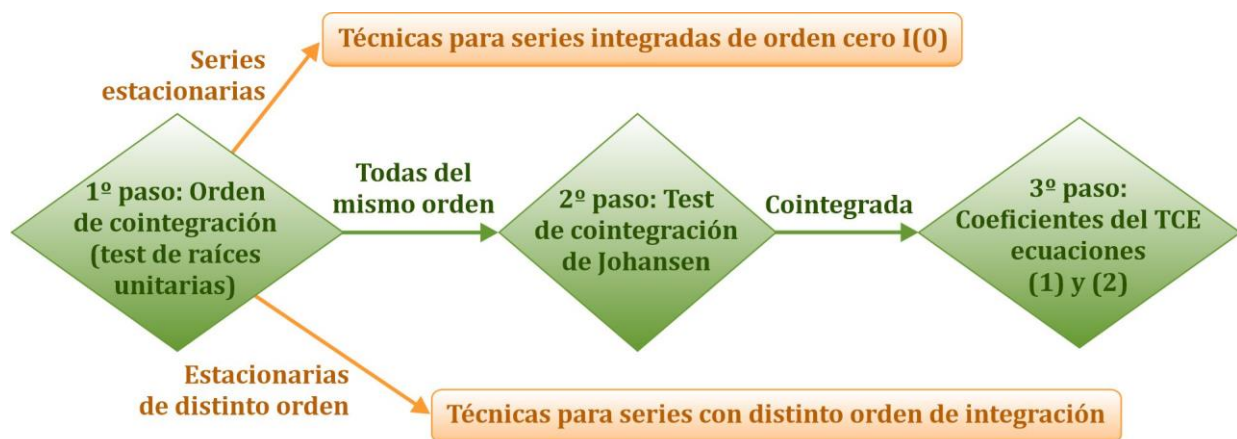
Series estacionarias

Técnicas para series integradas de orden cero I(0)

1º paso: Orden de cointegración (test de raíces unitarias)

Todas del mismo orden

2º paso: Test de cointegración de Johansen

Cointegrada

3º paso: Coeficientes del TCE ecuaciones (1) y (2)

Estacionarias de distinto orden

Técnicas para series con distinto orden de integración